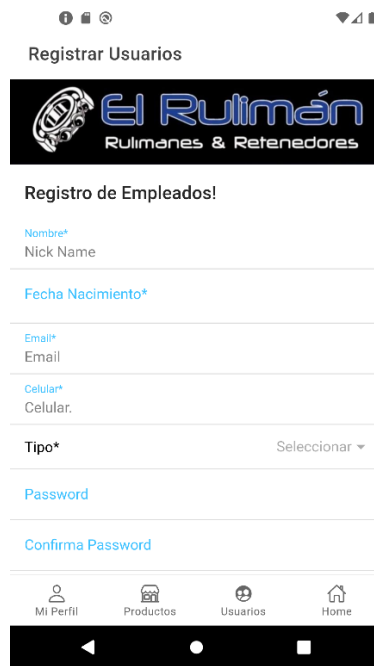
Registrar Usuarios

El Rulimán
Rulimanes & Retenedores

Registro de Empleados!

Nombre*
Nick Name

Fecha Nacimiento*

Email*
Email

Celular*
Celular.

Tipo*
Seleccionar

Password

Confirma Password

Mi Perfil
Productos
Usuarios
Home